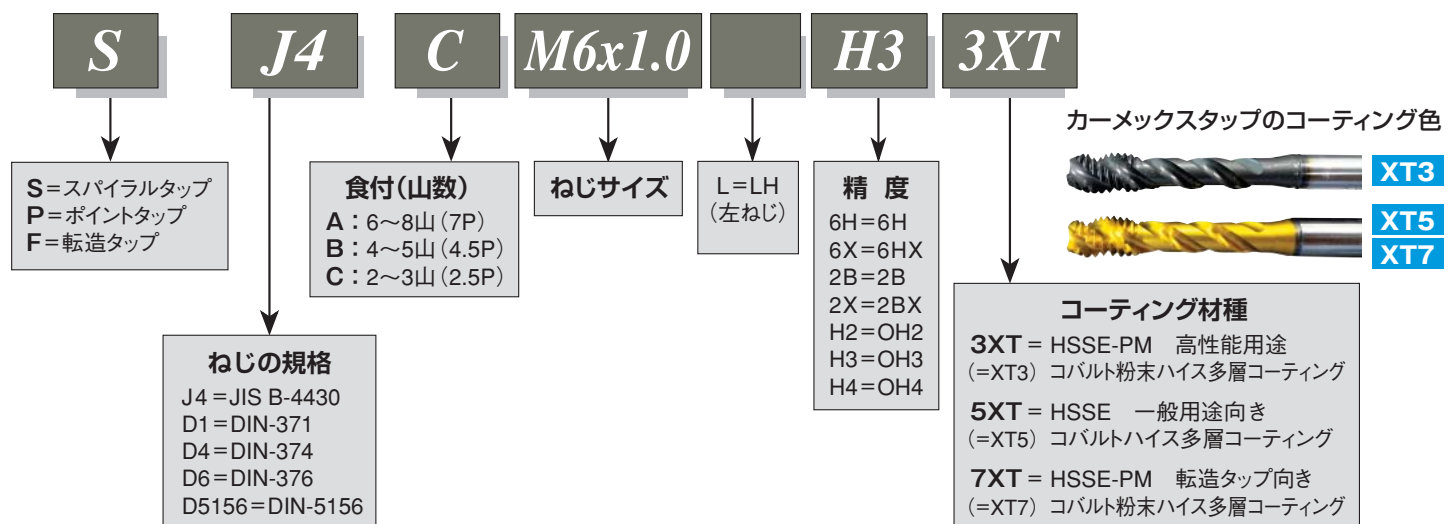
S J4 C M6x1.0 H3 3XT

S＝スパイラルタップ
P＝ポイントタップ
F＝転造タップ

ねじの規格
J4＝JIS B-4430
D1＝DIN-371
D4＝DIN-374
D6＝DIN-376
D5156＝DIN-5156

食付（山数）
A：6〜8山（7P）
B：4〜5山（4.5P）
C：2〜3山（2.5P）

ねじサイズ

L＝LH
（左ねじ）

精 度
6H＝6H
6X＝6HX
2B＝2B
2X＝2BX
H2＝OH2
H3＝OH3
H4＝OH4

カーメックスタップのコーティング色
XT3
XT5
XT7

コーティング材種
3XT＝ HSSE-PM 高性能用途
（＝XT3）コバルト粉末ハイス多層コーティング
5XT＝ HSSE 一般用途向き
（＝XT5）コバルトハイス多層コーティング
7XT＝ HSSE-PM 転造タップ向き
（＝XT7）コバルト粉末ハイス多層コーティング